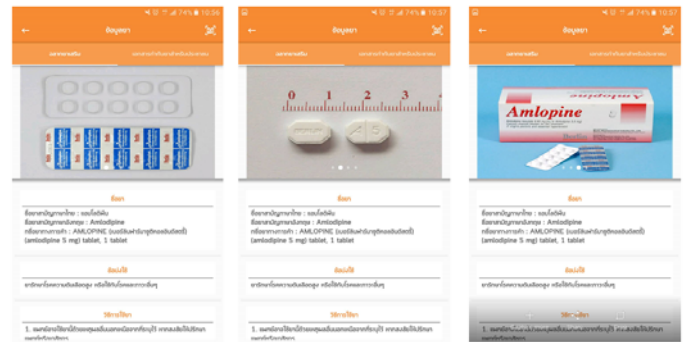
74% 10:56

ข้อมูลยา

Amlopine

ชื่อยา

ชื่อสามัญทางยาไทย : แอมโลดิพีน
ชื่อสามัญทางยาอังกฤษ : Amlodipine
ชื่อทางการค้า : AMLOPINE
(amlodipine 5 mg) tablet, 1 tablet

ข้อบ่งใช้

วิธีการใช้

74% 10:57

ข้อมูลยา

0 1 2 3 4

ชื่อยา

ชื่อสามัญทางยาไทย : แอมโลดิพีน
ชื่อสามัญทางยาอังกฤษ : Amlodipine
ชื่อทางการค้า : AMLOPINE
(amlodipine 5 mg) tablet, 1 tablet

ข้อบ่งใช้

วิธีการใช้

74% 10:57

ข้อมูลยา

Amlopine

ชื่อยา

ชื่อสามัญทางยาไทย : แอมโลดิพีน
ชื่อสามัญทางยาอังกฤษ : Amlodipine
ชื่อทางการค้า : AMLOPINE
(amlodipine 5 mg) tablet, 1 tablet

ข้อบ่งใช้

วิธีการใช้